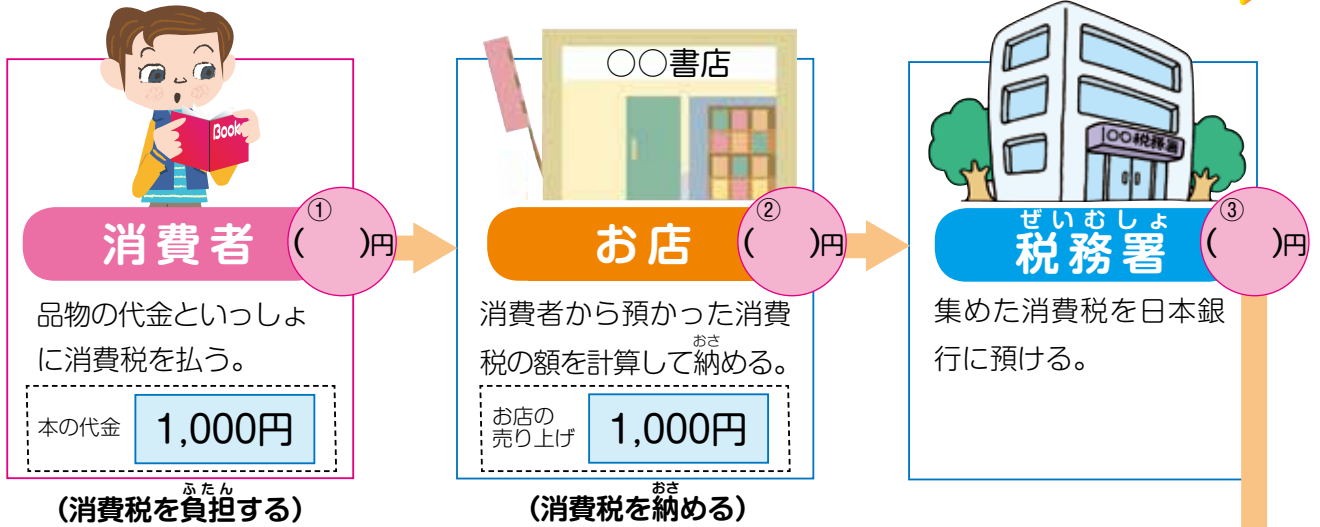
Book

消費者 ① (　　)円

品物の代金といっしょに消費税を払う。

本の代金 1,000円

(消費税を負担する)

○○書店

お店 ② (　　)円

消費者から預かった消費税の額を計算して納める。

お店の売り上げ 1,000円

(消費税を納める)

○○税務署

税務署 ③ (　　)円

集めた消費税を日本銀行に預ける。